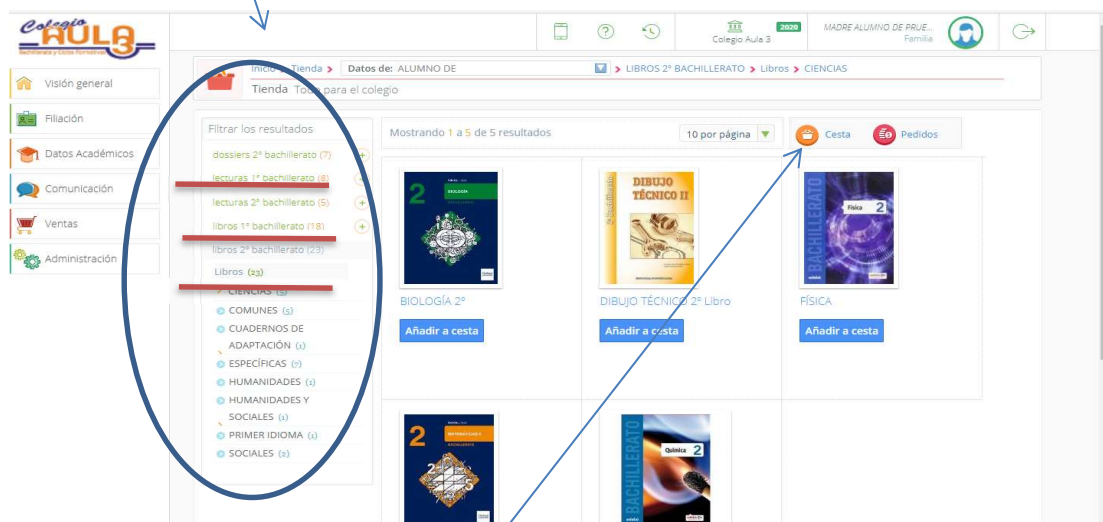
Colegio AULA 3
Bachillerato y Ciclos Formativos

Colegio Aula 3 2020
MADRE ALUMNO DE PRUE...
Familia

Visión general
Filiación
Datos Académicos
Comunicación
Ventas
Administración

Inicio > Tienda > Datos de: ALUMNO DE > LIBROS 2º BACHILLERATO > Libros > CIENCIAS
Tienda Todo para el colegio

Filtrar los resultados
dossiers 2º bachillerato (7)
lecturas 1º bachillerato (6)
lecturas 2º bachillerato (5)
libros 1º bachillerato (18)
libros 2º bachillerato (23)
Libros (23)
CIENCIAS (5)
COMUNES (5)
CUADERNOS DE ADAPTACIÓN (1)
ESPECÍFICAS (7)
HUMANIDADES (1)
HUMANIDADES Y SOCIALES (1)
PRIMER IDIOMA (1)
SOCIALES (2)

Mostrando 1 a 5 de 5 resultados
10 por página
Cesta
Pedidos

2 BIOLOGÍA
BIOLOGÍA 2º
Añadir a cesta

DIBUJO TÉCNICO II
2º Bachillerato
DIBUJO TÉCNICO 2º Libro
Añadir a cesta

BACHILLERATO Física 2
FÍSICA
Añadir a cesta

2 MATEMÁTICAS II BACHILLERATO

BACHILLERATO Química 2